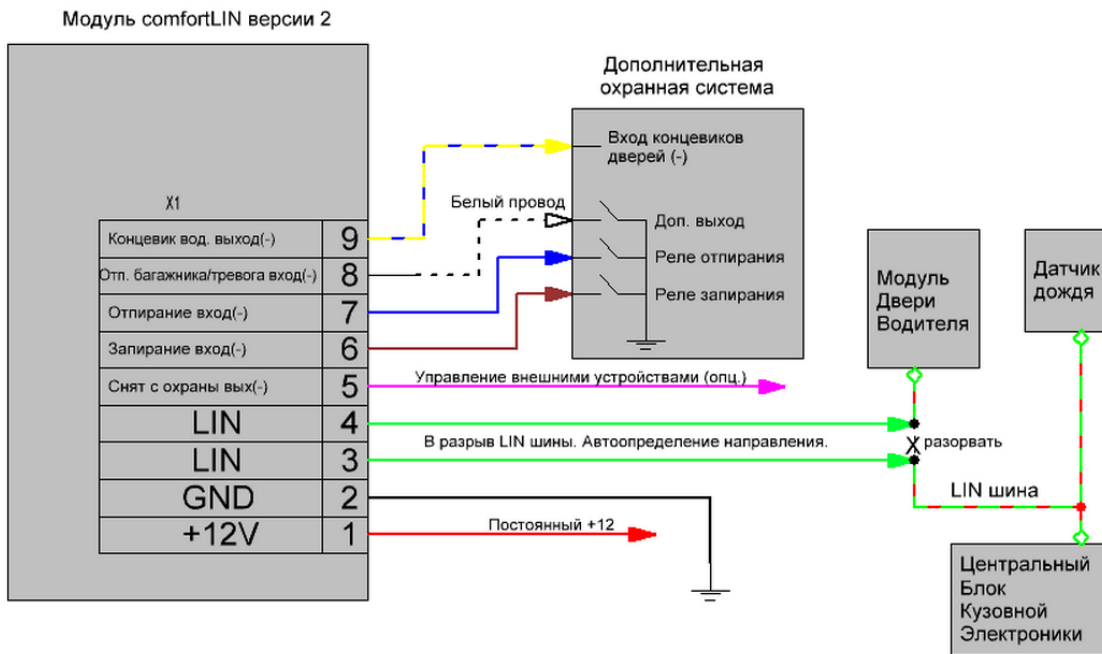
Модуль comfortLIN версии 2

X1

| Концевик вод. выход(-) | 9 |
|---|---|
| Отп. багажника/тревога вход(-) | 8 |
| Отпирание вход(-) | 7 |
| Запирание вход(-) | 6 |
| Снят с охраны вых(-) | 5 |
| LIN | 4 |
| LIN | 3 |
| GND | 2 |
| +12V | 1 |

Дополнительная охранная система

Вход концевиков дверей (-)

Белый провод

Доп. выход

Реле отпирания

Реле запирания

Модуль Двери Водителя

Датчик дождя

Управление внешними устройствами (опц.)

В разрыв LIN шины. Автоопределение направления.

X разорвать

LIN шина

Постоянный +12

Центральный Блок Кузовной Электроники